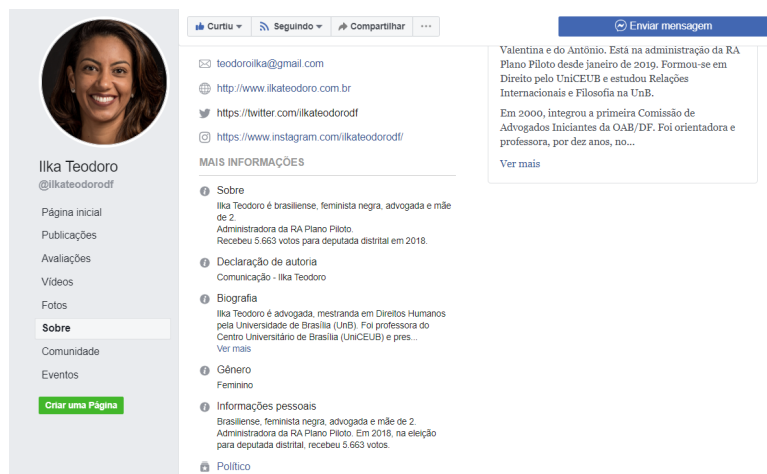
Curtiu ▾ Seguindo ▾ Compartilhar ···

Enviar mensagem

Ilka Teodoro
@ilkateodorodf

Página inicial
Publicações
Avaliações
Vídeos
Fotos
Sobre
Comunidade
Eventos

Criar uma Página

teodoroilka@gmail.com

http://www.ilkateodoro.com.br

https://twitter.com/ilkateodorodf

https://www.instagram.com/ilkateodorodf/

MAIS INFORMAÇÕES

Sobre
Ilka Teodoro é brasiliense, feminista negra, advogada e mãe de 2.
Administradora da RA Plano Piloto.
Recebeu 5.663 votos para deputada distrital em 2018.

Declaração de autoria
Comunicação - Ilka Teodoro

Biografia
Ilka Teodoro é advogada, mestranda em Direitos Humanos pela Universidade de Brasília (UnB). Foi professora do Centro Universitário de Brasília (UniCEUB) e pres...
Ver mais

Gênero
Feminino

Informações pessoais
Brasiliense, feminista negra, advogada e mãe de 2. Administradora da RA Plano Piloto. Em 2018, na eleição para deputada distrital, recebeu 5.663 votos.

Político

Valentina e do Antônio. Está na administração da RA Plano Piloto desde janeiro de 2019. Formou-se em Direito pelo UniCEUB e estudou Relações Internacionais e Filosofia na UnB.

Em 2000, integrou a primeira Comissão de Advogados Iniciantes da OAB/DF. Foi orientadora e professora, por dez anos, no...

Ver mais